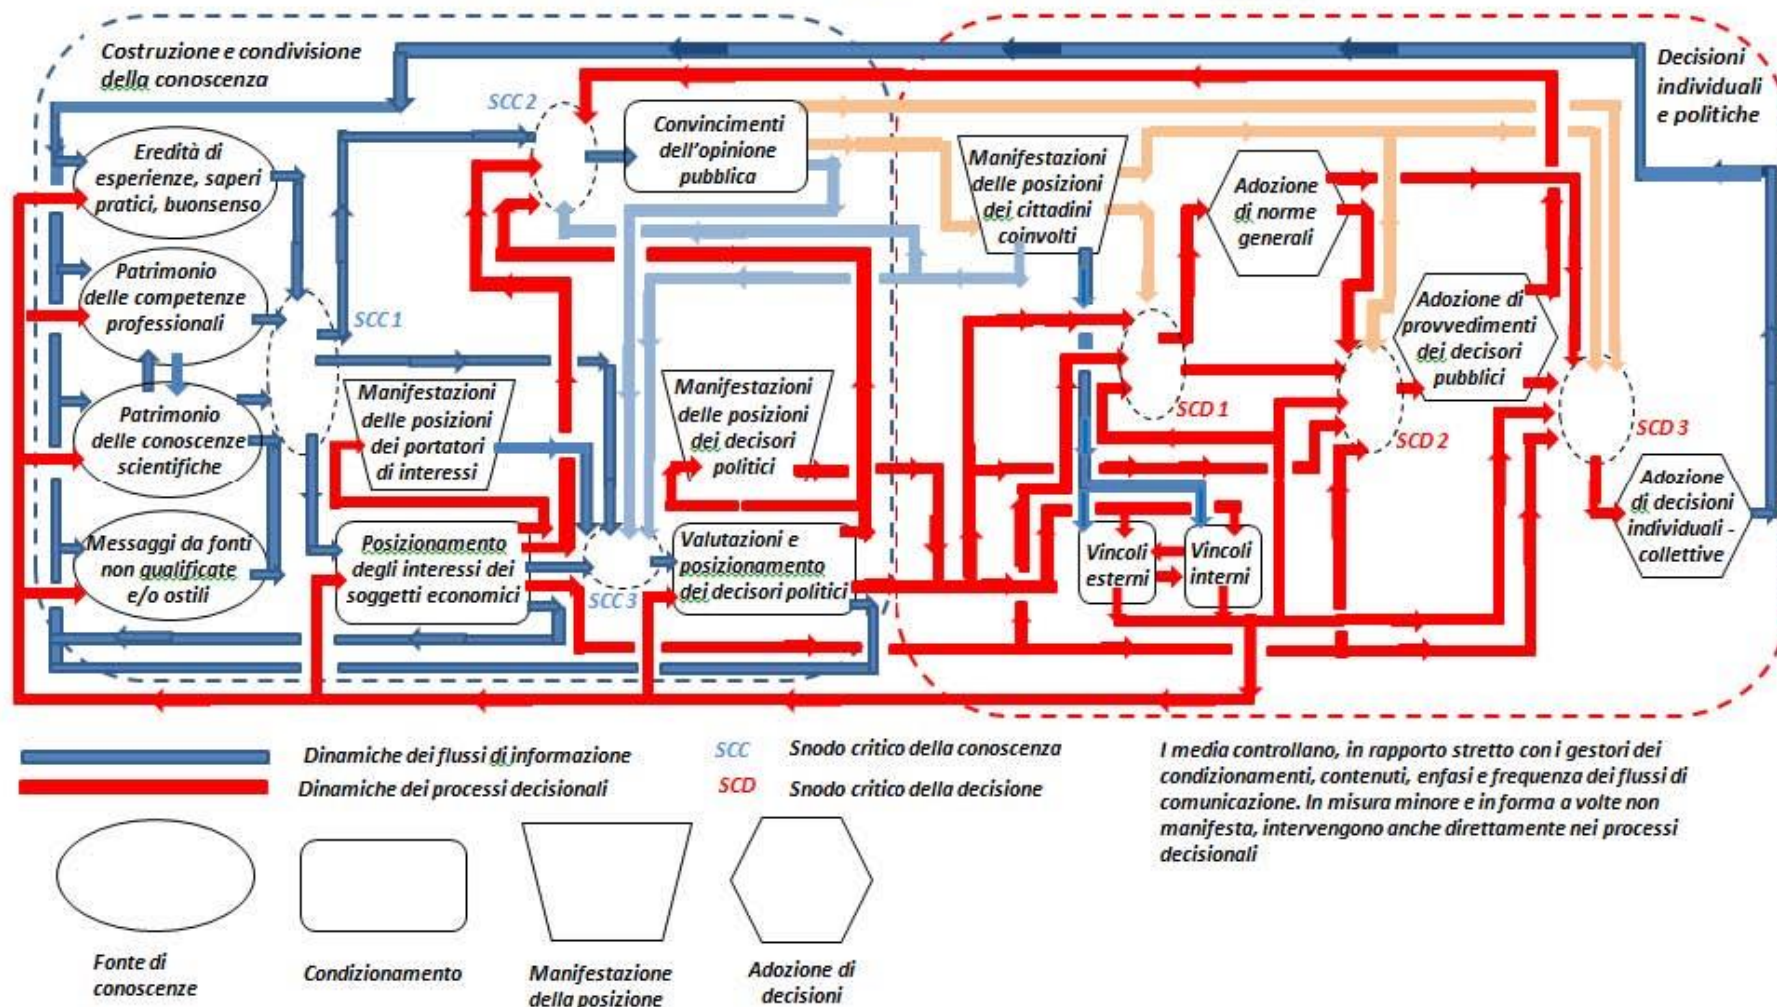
Costruzione e condivisione della conoscenza

Decisioni individuali e politiche

SCC 2

Convincimenti dell'opinione pubblica

Eredità di esperienze, saperi pratici, buonsenso

Manifestazioni delle posizioni dei cittadini coinvolti

Adozione di norme generali

Patrimonio delle competenze professionali

SCC 1

Adozione di provvedimenti dei decisori pubblici

Manifestazioni delle posizioni dei portatori di interessi

Manifestazioni delle posizioni dei decisori politici

SCD 1

Patrimonio delle conoscenze scientifiche

SCD 2

SCD 3

Adozione di decisioni individuali - collettive

Messaggi da fonti non qualificate e/o ostili

Posizionamento degli interessi dei soggetti economici

Valutazioni e posizionamento dei decisori politici

Vincoli esterni

Vincoli interni

SCC 3

Dinamiche dei flussi di informazione

Dinamiche dei processi decisionali

SCC Snodo critico della conoscenza

SCD Snodo critico della decisione

I media controllano, in rapporto stretto con i gestori dei condizionamenti, contenuti, enfasi e frequenza dei flussi di comunicazione. In misura minore e in forma a volte non manifesta, intervengono anche direttamente nei processi decisionali

Fonte di conoscenze

Condizionamento

Manifestazione della posizione

Adozione di decisioni